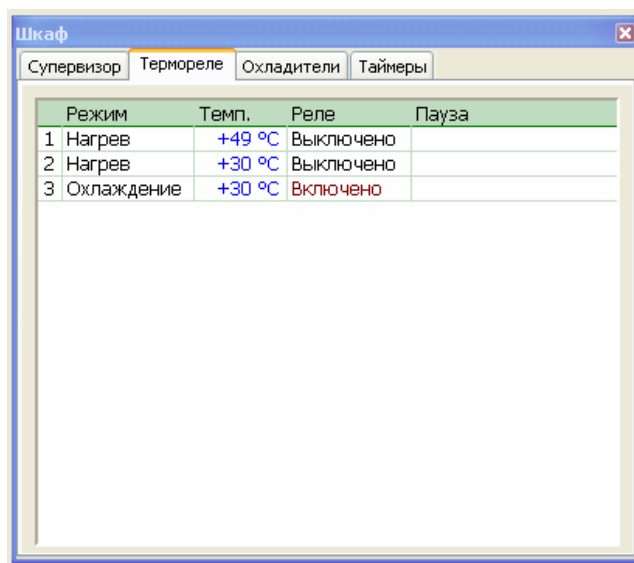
Шкаф

Супервизор | Термореле | Охладители | Таймеры

|  | Режим | Темп. | Реле | Пауза |
|---|---|---|---|---|
| 1 | Нагрев | +49 °С | Выключено |  |
| 2 | Нагрев | +30 °С | Выключено |  |
| 3 | Охлаждение | +30 °С | Включено |  |